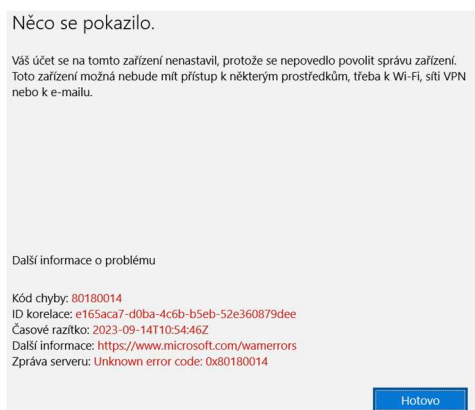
Něco se pokazilo.

Váš účet se na tomto zařízení nenastavil, protože se nepovedlo povolit správu zařízení. Toto zařízení možná nebude mít přístup k některým prostředkům, třeba k Wi-Fi, síti VPN nebo k e-mailu.

Další informace o problému

Kód chyby: 80180014
ID korelace: e165aca7-d0ba-4c6b-b5eb-52e360879dee
Časové razítko: 2023-09-14T10:54:46Z
Další informace: https://www.microsoft.com/wamerrors
Zpráva serveru: Unknown error code: 0x80180014

Hotovo